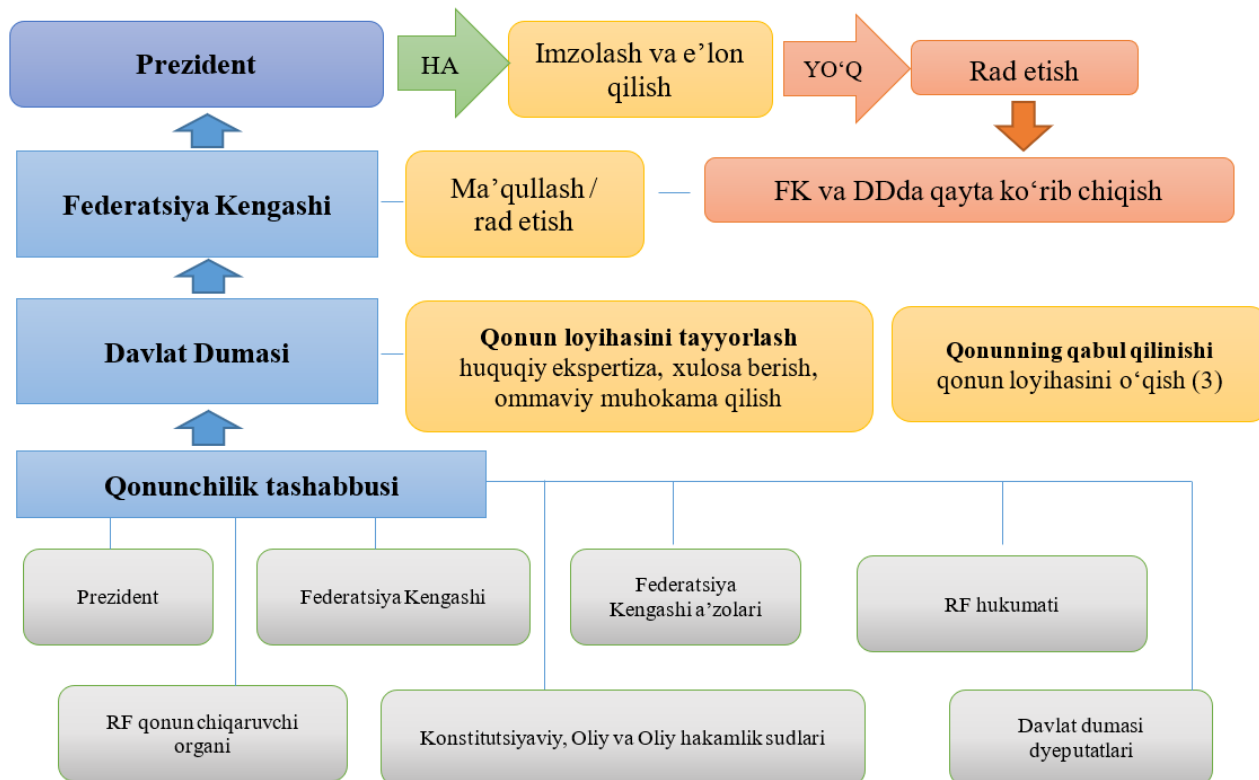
Prezident

HA

Imzolash va e’lon qilish

YO‘Q

Rad etish

Federatsiya Kengashi

Ma’qullash / rad etish

FK va DDda qayta ko‘rib chiqish

Davlat Dumasi

Qonun loyihasini tayyorlash
huquqiy ekspertiza, xulosa berish, ommaviy muhokama qilish

Qonunning qabul qilinishi
qonun loyihasini o‘qish (3)

Qonunchilik tashabbusi

Prezident

Federatsiya Kengashi

Federatsiya Kengashi a’zolari

RF hukumati

RF qonun chiqaruvchi organi

Konstitutsiyaviy, Oliy va Oliy hakamlik sudlari

Davlat dumasi dyeputatlari